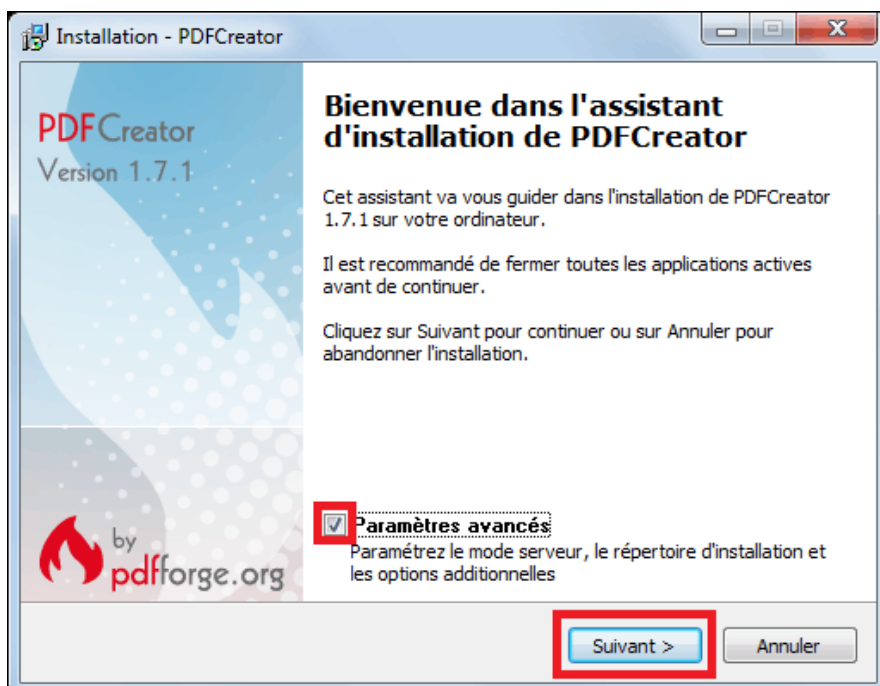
Installation - PDFCreator

PDFCreator
Version 1.7.1

by
pdfforge.org

Bienvenue dans l'assistant d'installation de PDFCreator

Cet assistant va vous guider dans l'installation de PDFCreator 1.7.1 sur votre ordinateur.

Il est recommandé de fermer toutes les applications actives avant de continuer.

Cliquez sur Suivant pour continuer ou sur Annuler pour abandonner l'installation.

Paramètres avancés
Paramétrez le mode serveur, le répertoire d'installation et les options additionnelles

Suivant >
Annuler